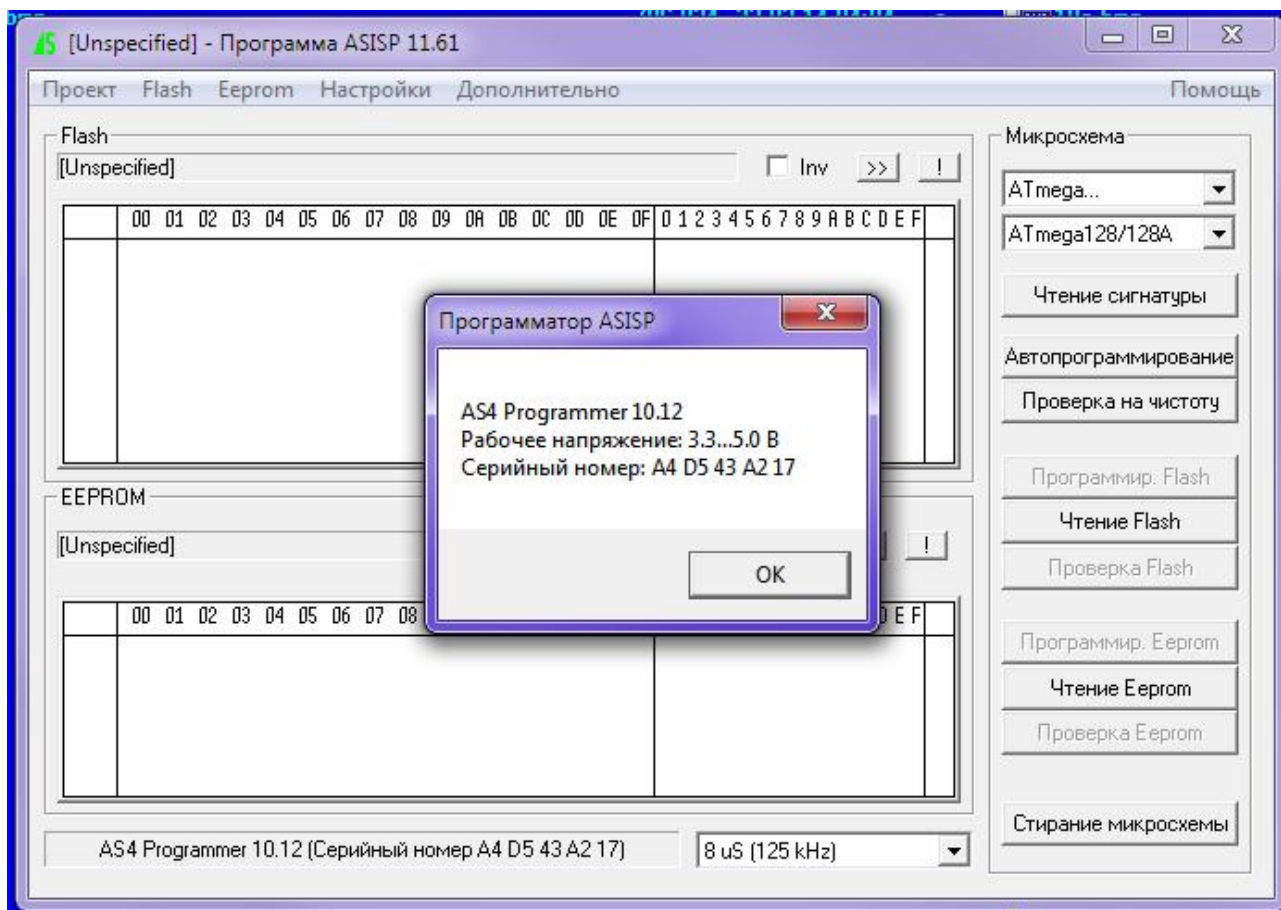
AS [Unspecified] - Программа ASISP 11.61

Проект Flash Eeprom Настройки Дополнительно Помощь

Flash
[Unspecified]
Inv >> !

| | 00 01 02 03 04 05 06 07 08 09 0A 0B 0C 0D 0E 0F | 0 1 2 3 4 5 6 7 8 9 A B C D E F |
|---|---|---|

EEPROM
[Unspecified]
!

| | 00 01 02 03 04 05 06 07 08 | D E F |
|---|---|---|

AS4 Programmer 10.12 (Серийный номер A4 D5 43 A2 17)
8 uS (125 kHz)

Микросхема
ATmega...
ATmega128/128A
Чтение сигнатуры
Автопрограммирование
Проверка на чистоту
Программир. Flash
Чтение Flash
Проверка Flash
Программир. Eeprom
Чтение Eeprom
Проверка Eeprom
Стирание микросхемы

Программатор ASISP
AS4 Programmer 10.12
Рабочее напряжение: 3.3...5.0 В
Серийный номер: A4 D5 43 A2 17
OK